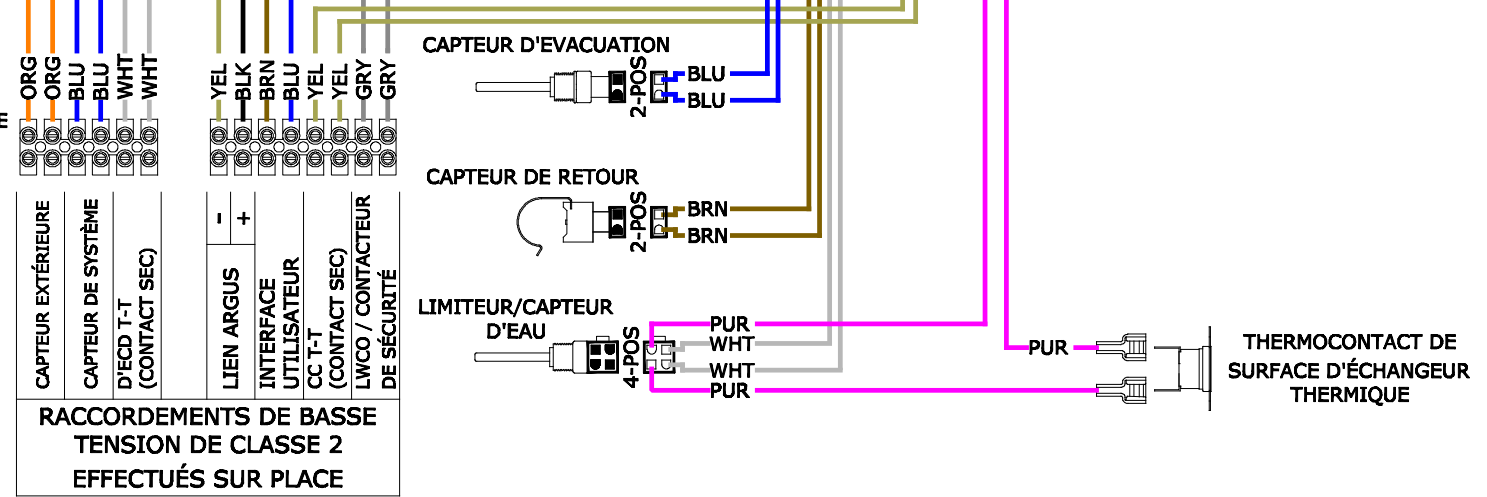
ORG
ORG
BLU
BLU
WHT
WHT
YEL
BLK
BRN
BLU
YEL
YEL
GRY
GRY

CAPTEUR D'EVACUATION
2-POS
BLU
BLU

CAPTEUR DE RETOUR
2-POS
BRN
BRN

LIMITEUR/CAPTEUR D'EAU
4-POS
PUR
WHT
WHT
PUR

PUR

THERMOCONTACT DE SURFACE D'ÉCHANGEUR THERMIQUE

CAPTEUR EXTÉRIEURE
CAPTEUR DE SYSTÈME
D'ECD T-T (CONTACT SEC)
-
+
LIEN ARGUS
INTERFACE UTILISATEUR
CC T-T (CONTACT SEC)
LWCO / CONTACTEUR DE SÉCURITÉ

RACCORDEMENTS DE BASSE TENSION DE CLASSE 2 EFFECTUÉS SUR PLACE